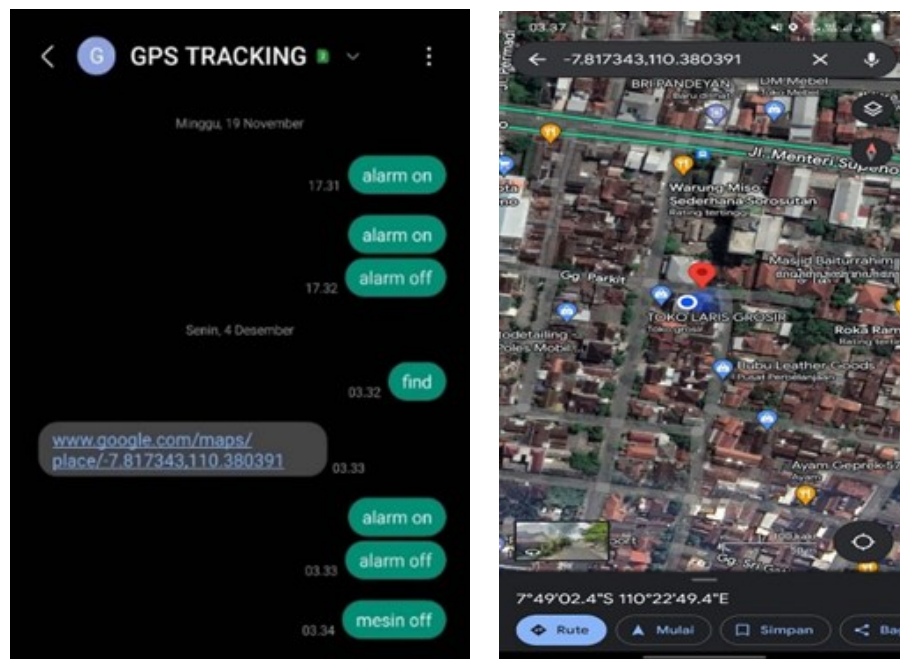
GPS TRACKING

Minggu, 19 November

alarm on
17.31

alarm on

alarm off
17.32

Senin, 4 Desember

find
03.32

www.google.com/maps/place/-7.817343,110.380391
03.33

alarm on

alarm off
03.33

mesin off
03.34

03.37

-7.817343,110.380391

BRI PANDEYAN
DM Mebel
Jl. Menteri Supeno
Warung Miso Sederhana Sorosutan
Rating tertinggi
Masjid Baiturrahim
Gg. Parkit
TOKO LARIS GROSIR
Toko grosir
Roka Ram
Bubu Leather Goods
Pusat Perbelanjaan
Ayam Geprek
Gg. Sri Gati

7°49'02.4"S 110°22'49.4"E

Rute
Mulai
Simpan
Ba